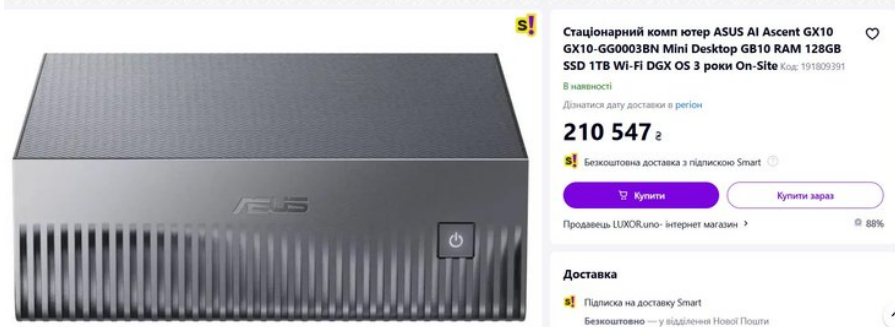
s!

Стаціонарний комп ютер ASUS AI Ascent GX10 GX10-GG0003BN Mini Desktop GB10 RAM 128GB SSD 1TB Wi-Fi DGX OS 3 роки On-Site Код: 191809391

В наявності

Дізнатися дату доставки в регіон

210 547 ₴

s! Безкоштовна доставка з підпискою Smart

Купити

Купити зараз

Продавець LUXOR.uno- інтернет магазин ›

88%

Доставка

s! Підписка на доставку Smart

Безкоштовно — у відділення Нової Пошти

ASUS